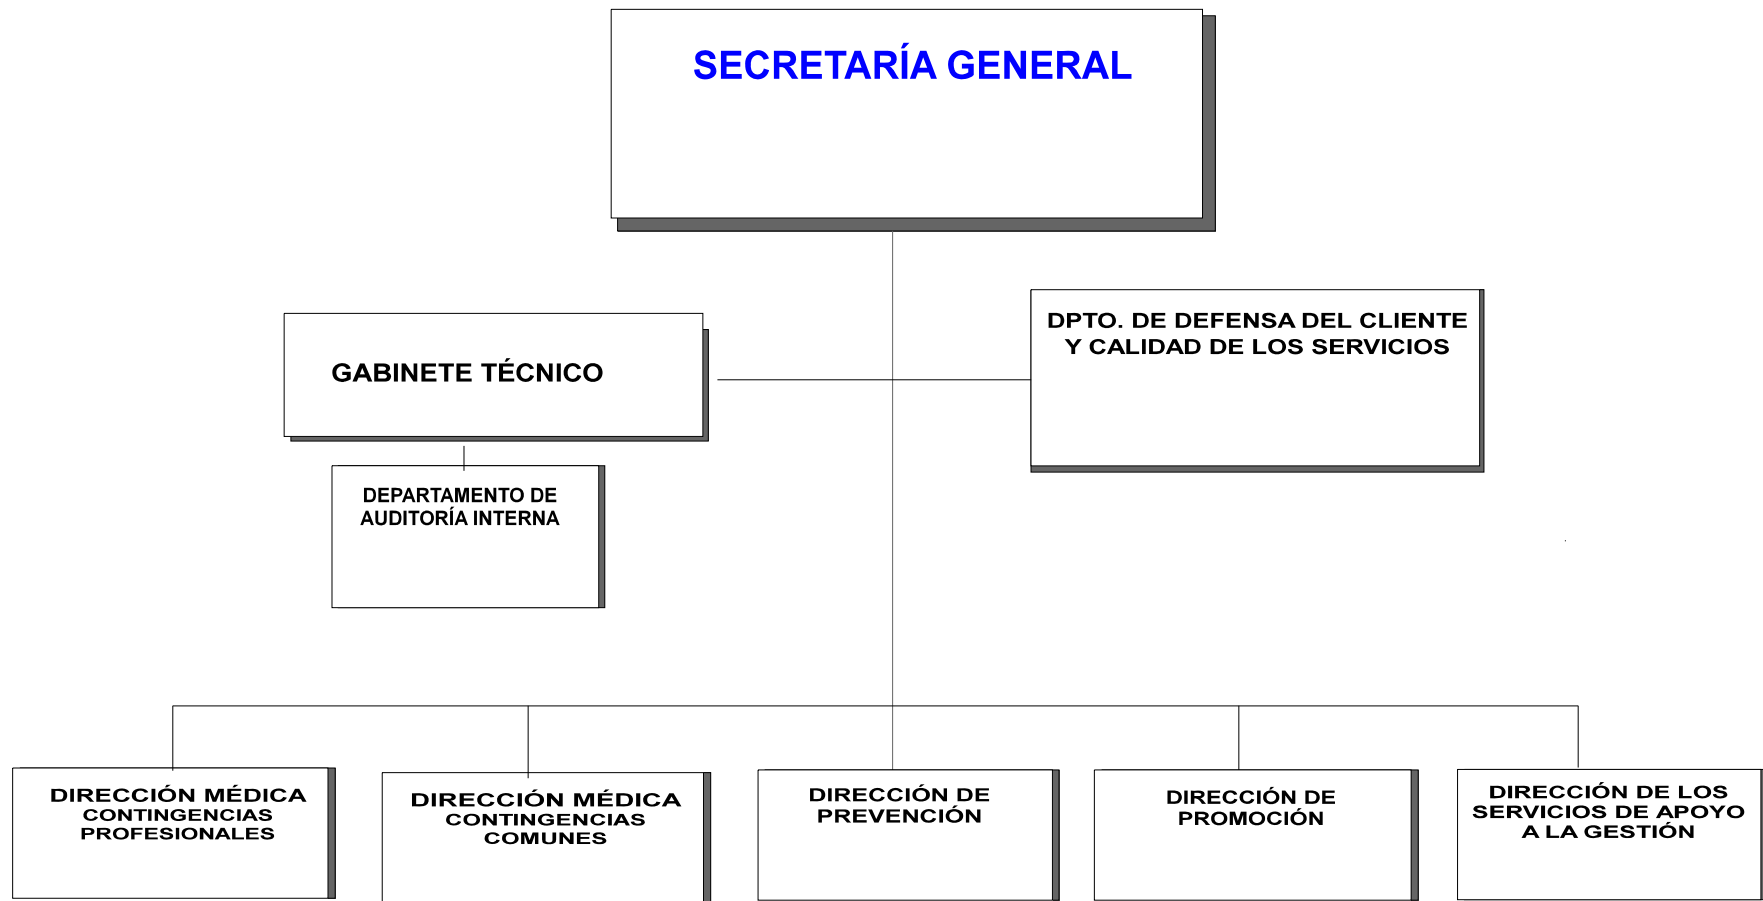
SECRETARÍA GENERAL

GABINETE TÉCNICO

DPTO. DE DEFENSA DEL CLIENTE Y CALIDAD DE LOS SERVICIOS

DEPARTAMENTO DE AUDITORÍA INTERNA

DIRECCIÓN MÉDICA CONTINGENCIAS PROFESIONALES

DIRECCIÓN MÉDICA CONTINGENCIAS COMUNES

DIRECCIÓN DE PREVENCIÓN

DIRECCIÓN DE PROMOCIÓN

DIRECCIÓN DE LOS SERVICIOS DE APOYO A LA GESTIÓN